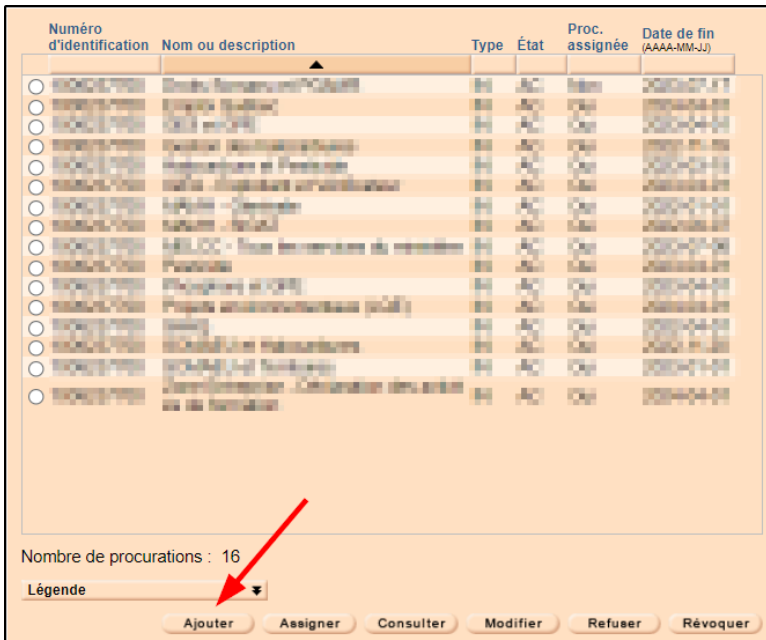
| Numéro d'identification | Nom ou description | Type | État | Proc. assignée | Date de fin (AAAA-MM-JJ) |
|---|---|---|---|---|---|
| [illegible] | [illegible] | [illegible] | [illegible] | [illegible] | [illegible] |
| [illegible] | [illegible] | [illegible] | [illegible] | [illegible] | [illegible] |
| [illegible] | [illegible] | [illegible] | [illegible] | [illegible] | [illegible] |
| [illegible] | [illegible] | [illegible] | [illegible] | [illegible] | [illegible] |
| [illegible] | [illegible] | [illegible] | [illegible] | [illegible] | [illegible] |
| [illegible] | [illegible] | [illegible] | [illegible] | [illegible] | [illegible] |
| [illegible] | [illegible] | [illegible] | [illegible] | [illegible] | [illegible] |
| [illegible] | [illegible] | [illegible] | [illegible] | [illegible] | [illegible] |
| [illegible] | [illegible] | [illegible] | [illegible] | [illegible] | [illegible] |
| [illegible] | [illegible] | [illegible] | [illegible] | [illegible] | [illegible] |
| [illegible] | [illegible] | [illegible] | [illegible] | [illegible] | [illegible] |
| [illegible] | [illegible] | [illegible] | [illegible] | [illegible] | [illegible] |
| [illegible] | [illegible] | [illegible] | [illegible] | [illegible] | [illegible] |
| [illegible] | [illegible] | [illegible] | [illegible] | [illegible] | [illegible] |
| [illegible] | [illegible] | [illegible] | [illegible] | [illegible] | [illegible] |
| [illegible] | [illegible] | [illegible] | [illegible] | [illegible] | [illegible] |

Nombre de procurations : 16

Légende

Ajouter Assigner Consulter Modifier Refuser Révoquer